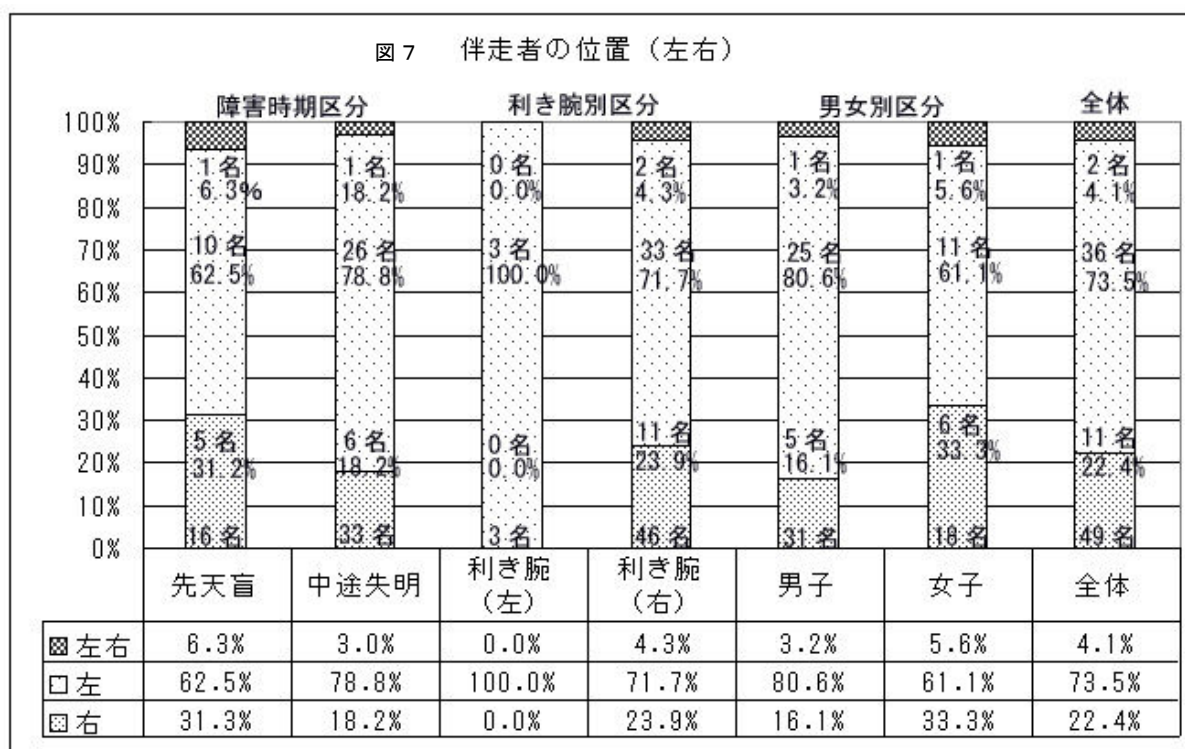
図 7　伴走者の位置（左右）

障害時期区分　利き腕別区分　男女別区分　全体

100%
90%
80%
70%
60%
50%
40%
30%
20%
10%
0%

1名 6.3%
10名 62.5%
5名 31.2%
16名

1名 18.2%
26名 78.8%
6名 18.2%
33名

0名 0.0%
3名 100.0%
0名 0.0%
3名

2名 4.3%
33名 71.7%
11名 23.9%
46名

1名 3.2%
25名 80.6%
5名 16.1%
31名

1名 5.6%
11名 61.1%
6名 33.3%
18名

2名 4.1%
36名 73.5%
11名 22.4%
49名

| | 先天盲 | 中途失明 | 利き腕（左） | 利き腕（右） | 男子 | 女子 | 全体 |
|---|---|---|---|---|---|---|---|
| ▩左右 | 6.3% | 3.0% | 0.0% | 4.3% | 3.2% | 5.6% | 4.1% |
| □左 | 62.5% | 78.8% | 100.0% | 71.7% | 80.6% | 61.1% | 73.5% |
| ▨右 | 31.3% | 18.2% | 0.0% | 23.9% | 16.1% | 33.3% | 22.4% |